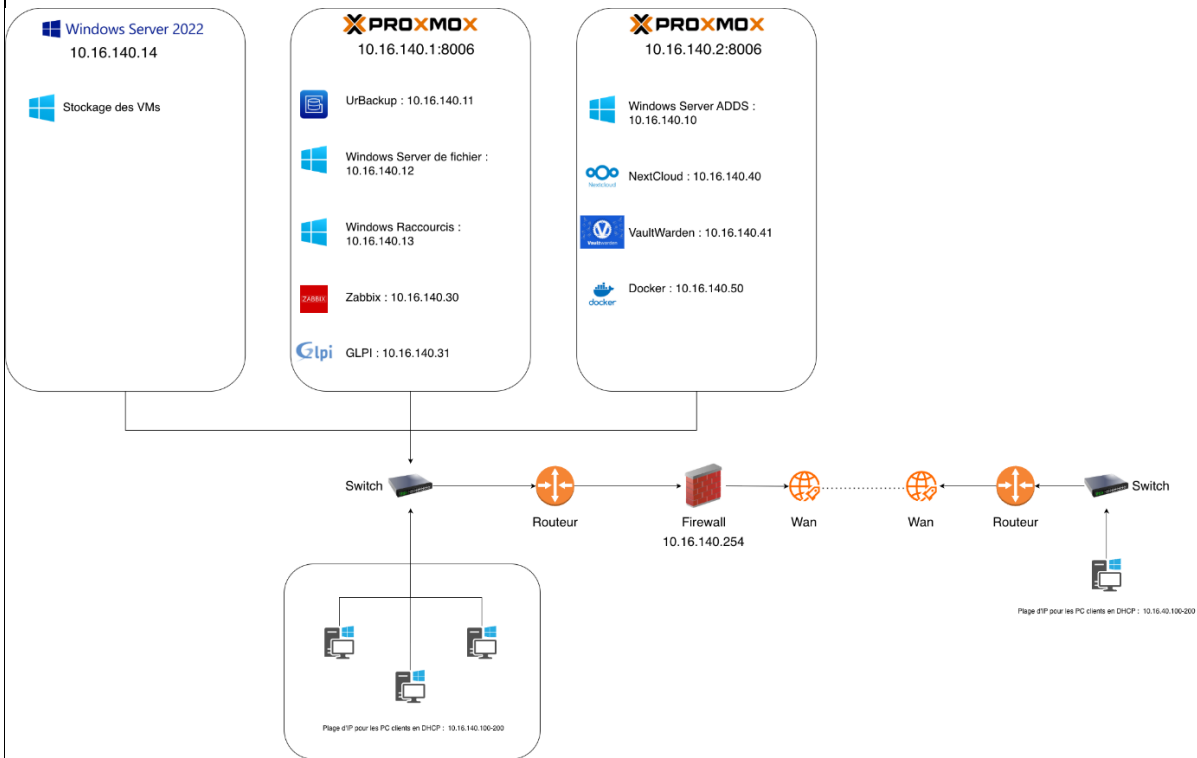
Windows Server 2022
10.16.140.14

Stockage des VMs

PROXMOX
10.16.140.1:8006

UrBackup : 10.16.140.11

Windows Server de fichier : 10.16.140.12

Windows Raccourcis : 10.16.140.13

ZABBIX
Zabbix : 10.16.140.30

Glpi
GLPI : 10.16.140.31

PROXMOX
10.16.140.2:8006

Windows Server ADDS : 10.16.140.10

Nextcloud
NextCloud : 10.16.140.40

Vaultwarden
VaultWarden : 10.16.140.41

docker
Docker : 10.16.140.50

Switch

Routeur

Firewall
10.16.140.254

Wan

Wan

Routeur

Switch

Plage d'IP pour les PC clients en DHCP : 10.16.40.100-200

Plage d'IP pour les PC clients en DHCP : 10.16.140.100-200